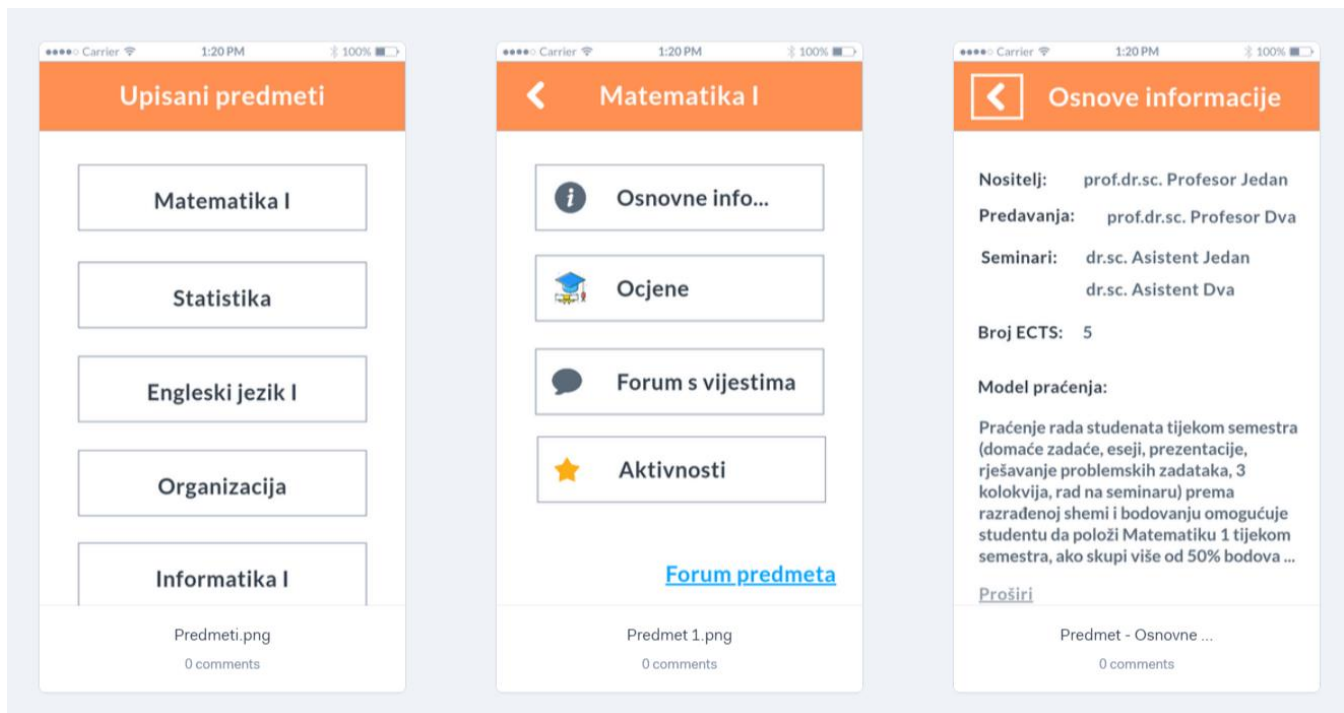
●●●●○ Carrier 1:20 PM 100%

Upisani predmeti

Matematika I

Statistika

Engleski jezik I

Organizacija

Informatika I

Predmeti.png

0 comments

●●●●○ Carrier 1:20 PM 100%

Matematika I

Osnovne info...

Ocjene

Forum s vijestima

Aktivnosti

Forum predmeta

Predmet 1.png

0 comments

●●●●○ Carrier 1:20 PM 100%

Osnove informacije

Nositelj: prof.dr.sc. Profesor Jedan

Predavanja: prof.dr.sc. Profesor Dva

Seminari: dr.sc. Asistent Jedan
dr.sc. Asistent Dva

Broj ECTS: 5

Model praćenja:

Praćenje rada studenata tijekom semestra (domaće zadaće, eseji, prezentacije, rješavanje problemskih zadataka, 3 kolokvija, rad na seminaru) prema razrađenoj shemi i bodovanju omogućuje studentu da položi Matematiku 1 tijekom semestra, ako skupi više od 50% bodova ...

Proširi

Predmet - Osnovne ...

0 comments